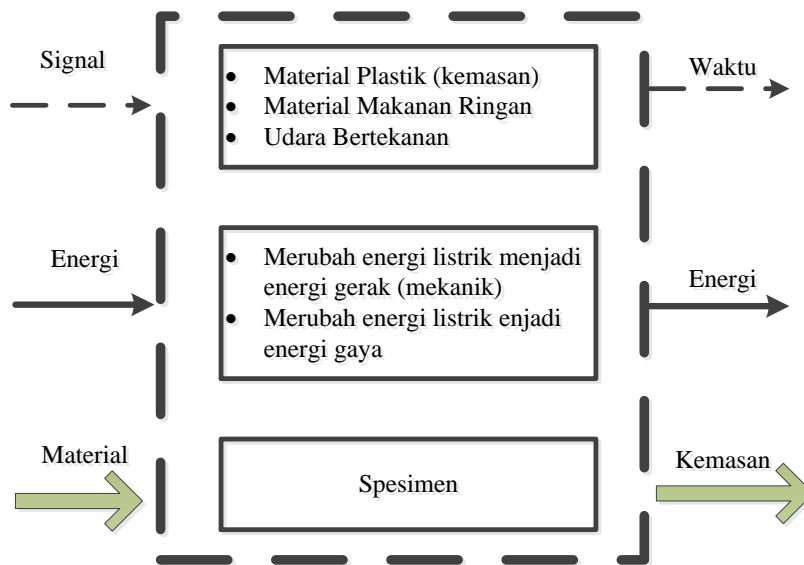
Signal

- Material Plastik (kemasan)
- Material Makanan Ringan
- Udara Bertekanan

Waktu

Energi

- Merubah energi listrik menjadi energi gerak (mekanik)
- Merubah energi listrik enjadi energi gaya

Energi

Material

Spesimen

Kemasan